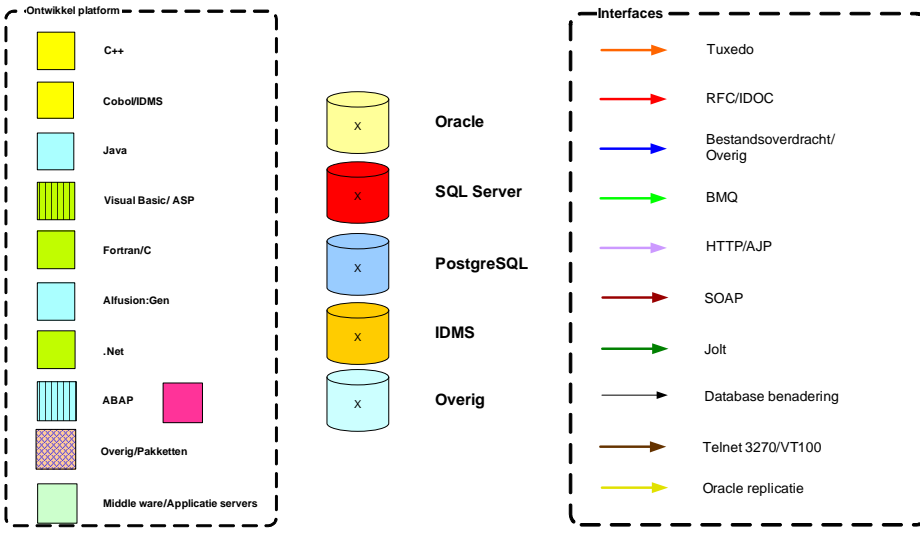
Ontwikkel platform

C++

Cobol/IDMS

Java

Visual Basic/ ASP

Fortran/C

Alfusion:Gen

.Net

ABAP

Overig/Pakketten

Middle ware/Applicatie servers

x
Oracle

x
SQL Server

x
PostgreSQL

x
IDMS

x
Overig

Interfaces

Tuxedo

RFC/IDOC

Bestandsoverdracht/
Overig

BMQ

HTTP/AJP

SOAP

Jolt

Database benadering

Telnet 3270/VT100

Oracle replicatie